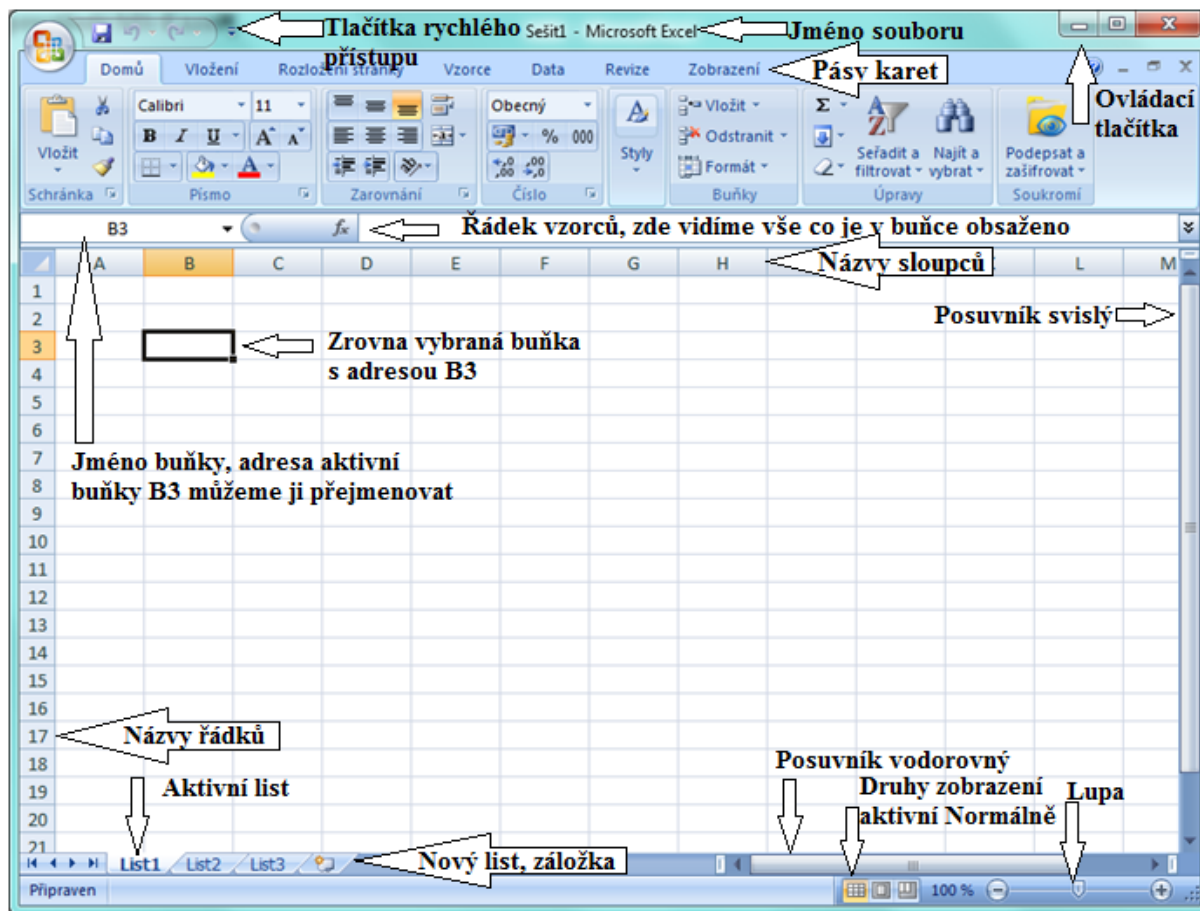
Tlačítka rychlého přístupu

Sešit1 - Microsoft Excel

Jméno souboru

Domů | Vložení | Rozložení stránky | Vzorce | Data | Revize | Zobrazení

Pásy karet

Ovládací tlačítka

Vložit | Calibri | 11 | B | I | U | Obecný | % | 000 | Styly | Vložit | Odstranit | Formát | Seřadit a filtrovat | Najít a vybrat | Podepsat a zašifrovat

Schránka | Písmo | Zarovnání | Číslo | Buňky | Úpravy | Soukromí

B3

$f_x$

Řádek vzorců, zde vidíme vše co je v buňce obsaženo

A | B | C | D | E | F | G | H | L | M

Názvy sloupců

Posuvník svislý

Zrovna vybraná buňka s adresou B3

Jméno buňky, adresa aktivní buňky B3 můžeme ji přejmenovat

1 2 3 4 5 6 7 8 9 10 11 12 13 14 15 16 17 18 19 20 21

Názvy řádků

Posuvník vodorovný

Druhy zobrazení aktivní Normálně

Lupa

Aktivní list

List1 | List2 | List3

Nový list, záložka

Připraven

100 %